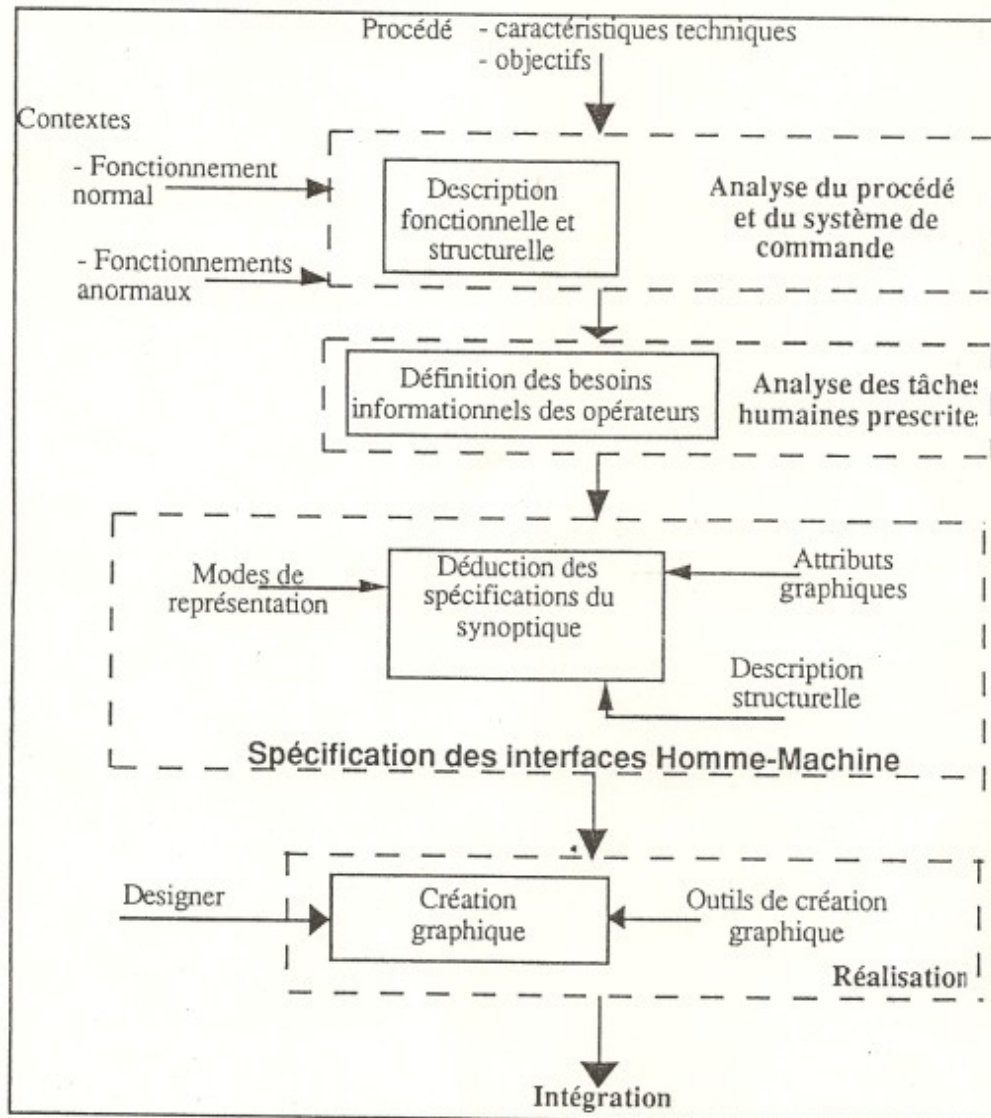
Procédé - caractéristiques techniques
- objectifs

Contextes

- Fonctionnement normal

- Fonctionnements anormaux

Description fonctionnelle et structurelle

Analyse du procédé et du système de commande

Définition des besoins informationnels des opérateurs

Analyse des tâche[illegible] humaines prescrite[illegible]

Modes de représentation

Déduction des spécifications du synoptique

Attributs graphiques

Description structurelle

Spécification des interfaces Homme-Machine

Designer

Création graphique

Outils de création graphique

Réalisation

Intégration